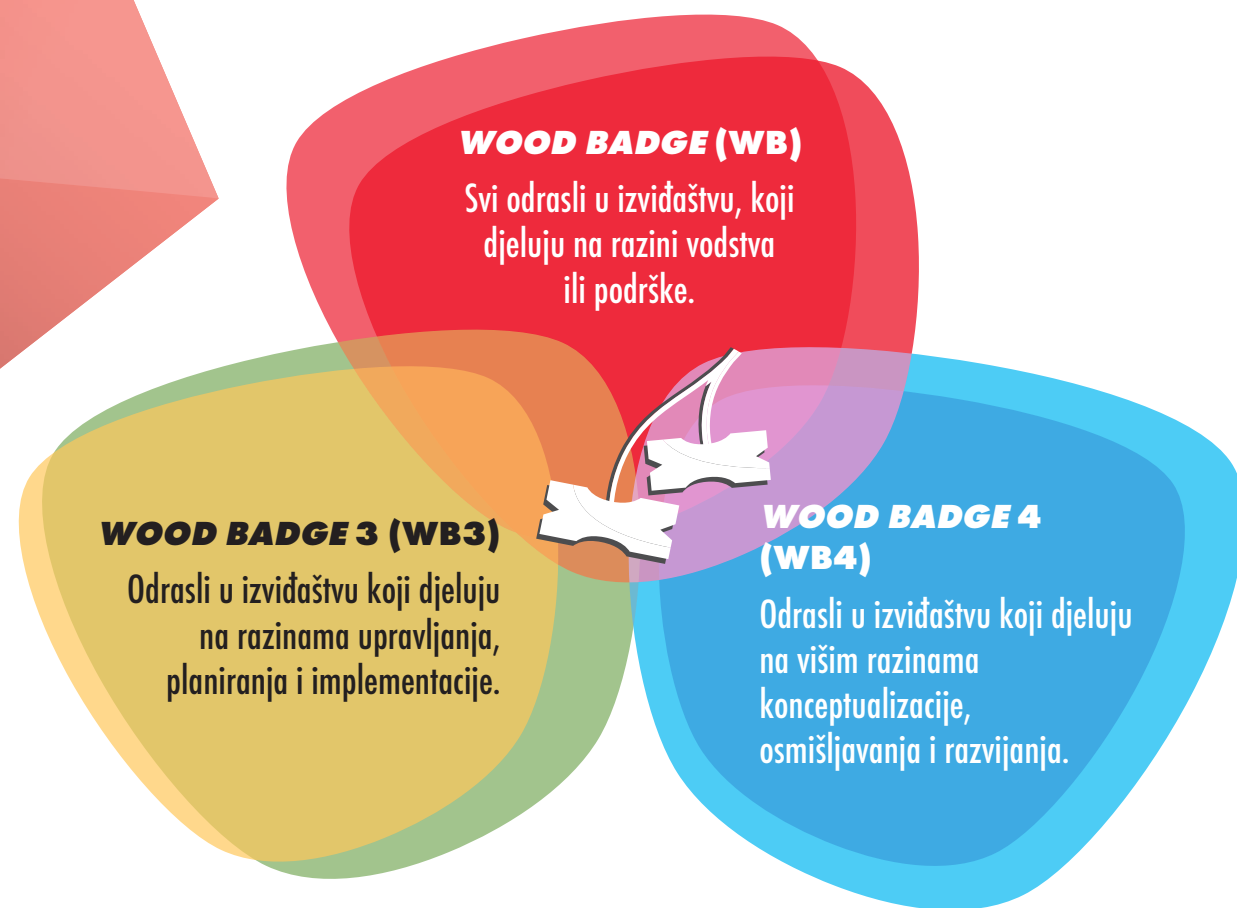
WOOD BADGE (WB)
Svi odrasli u izviđaštvu, koji djeluju na razini vodstva ili podrške.

WOOD BADGE 3 (WB3)
Odrasli u izviđaštvu koji djeluju na razinama upravljanja, planiranja i implementacije.

WOOD BADGE 4 (WB4)
Odrasli u izviđaštvu koji djeluju na višim razinama konceptualizacije, osmišljavanja i razvijanja.